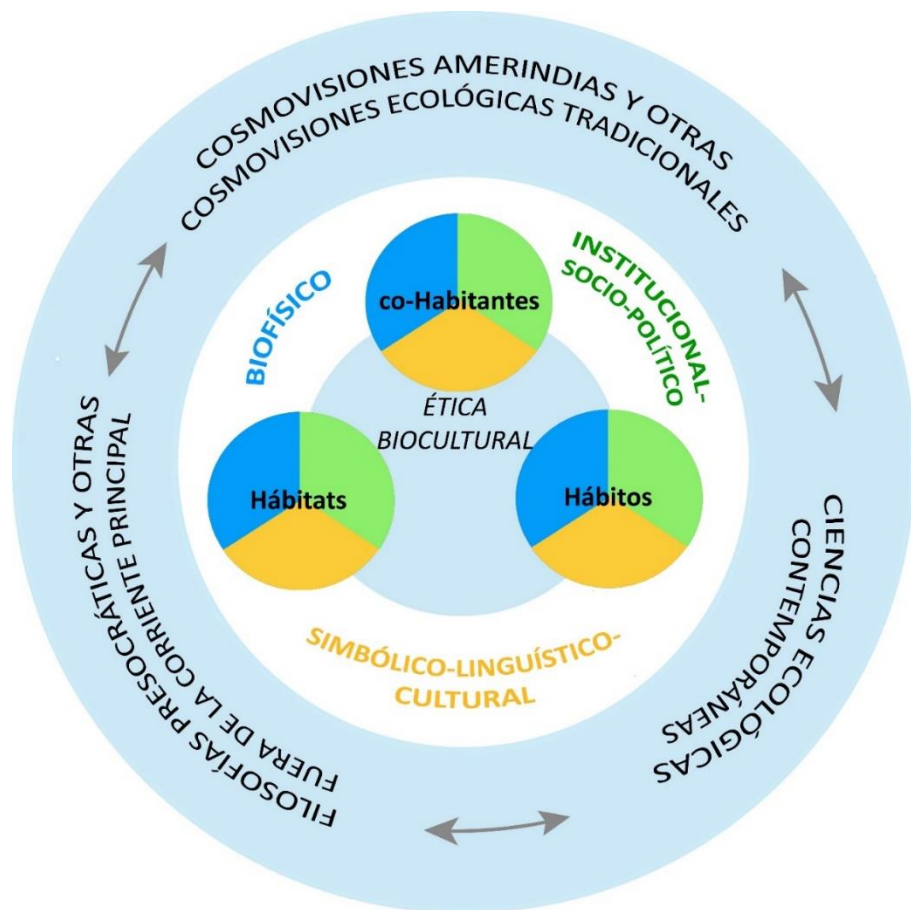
COSMOVISIONES AMERINDIAS Y OTRAS COSMOVISIONES ECOLÓGICAS TRADICIONALES

BIOFÍSICO

co-Habitantes

INSTITUCIONAL-SOCIO-POLÍTICO

ÉTICA BIOCULTURAL

Hábitats

Hábitos

SIMBÓLICO-LINGUÍSTICO-CULTURAL

CIENCIAS ECOLÓGICAS CONTEMPORÁNEAS

FILOSOFÍAS PRESOCRÁTICAS Y OTRAS FUERA DE LA CORRIENTE PRINCIPAL